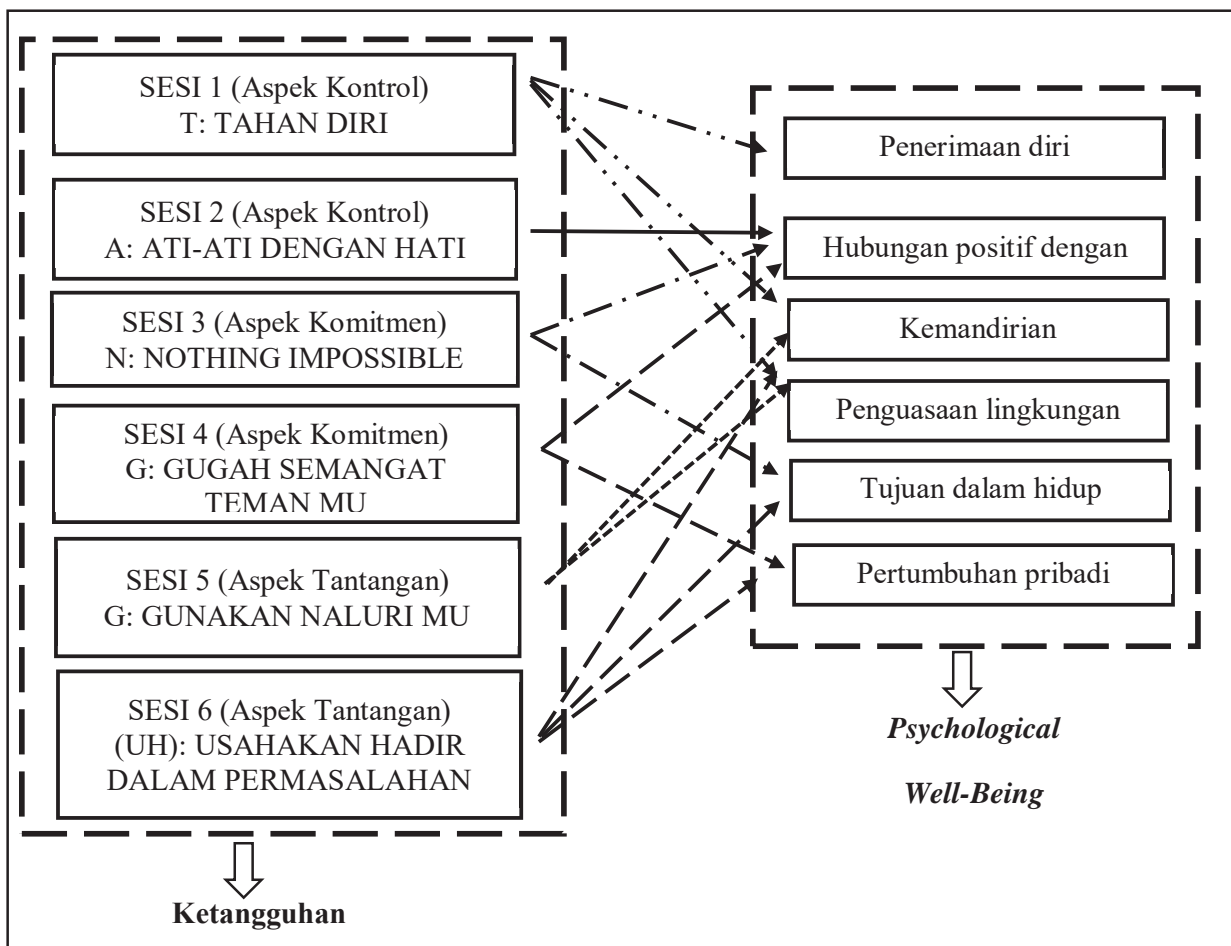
SESI 1 (Aspek Kontrol)
T: TAHAN DIRI

SESI 2 (Aspek Kontrol)
A: ATI-ATI DENGAN HATI

SESI 3 (Aspek Komitmen)
N: NOTHING IMPOSSIBLE

SESI 4 (Aspek Komitmen)
G: GUGAH SEMANGAT TEMAN MU

SESI 5 (Aspek Tantangan)
G: GUNAKAN NALURI MU

SESI 6 (Aspek Tantangan)
(UH): USAHAKAN HADIR DALAM PERMASALAHAN

Ketangguhan

Penerimaan diri

Hubungan positif dengan

Kemandirian

Penguasaan lingkungan

Tujuan dalam hidup

Pertumbuhan pribadi

Psychological Well-Being